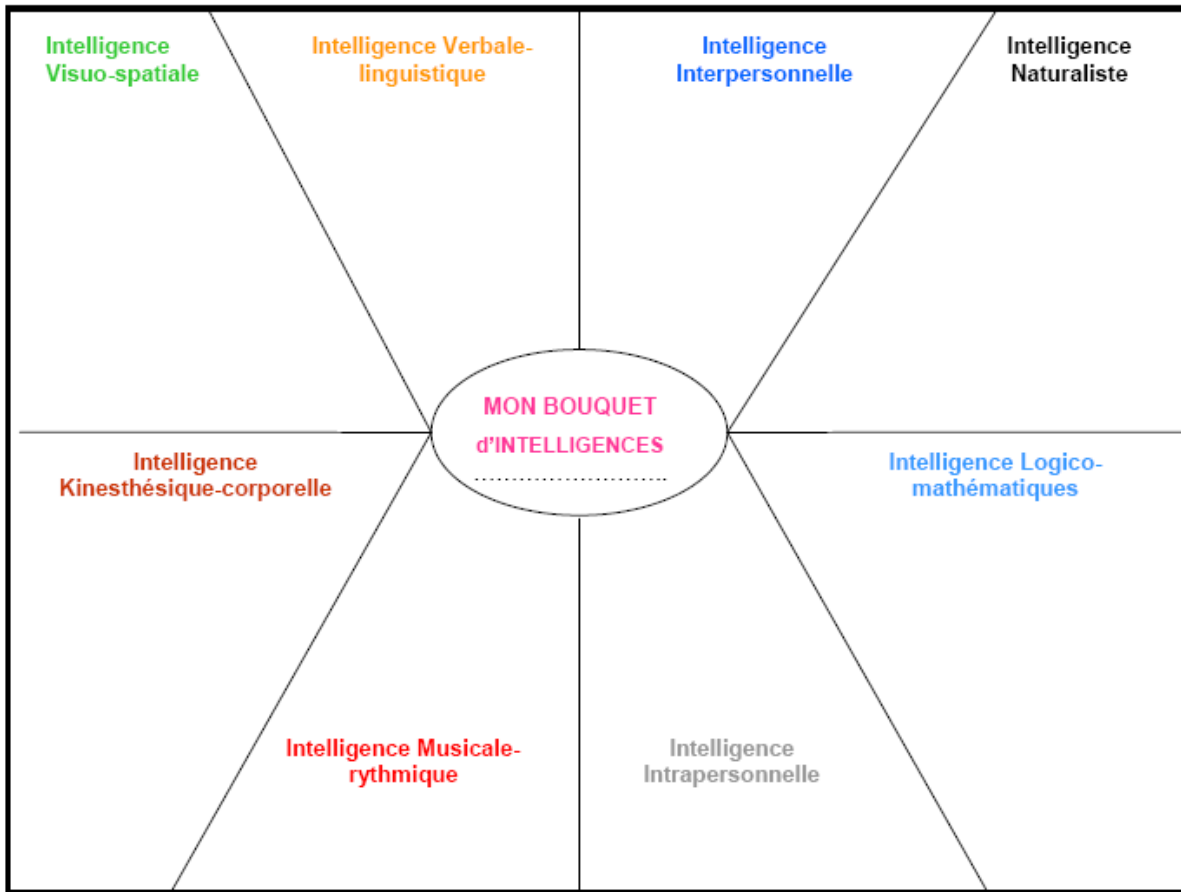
Intelligence Visuo-spatiale

Intelligence Verbale-linguistique

Intelligence Interpersonnelle

Intelligence Naturaliste

MON BOUQUET d'INTELLIGENCES
..............................

Intelligence Kinesthésique-corporelle

Intelligence Logico-mathématiques

Intelligence Musicale-rythmique

Intelligence Intrapersonnelle